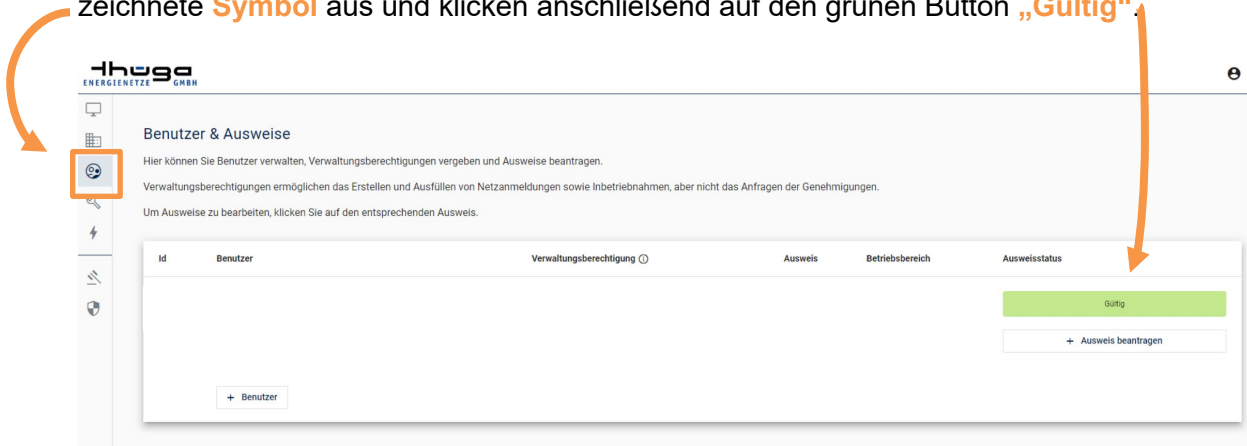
zeichnete Symbol aus und klicken anschließend auf den grünen Button „Gültig".

thüga ENERGIENETZE GMBH

Benutzer & Ausweise

Hier können Sie Benutzer verwalten, Verwaltungsberechtigungen vergeben und Ausweise beantragen.

Verwaltungsberechtigungen ermöglichen das Erstellen und Ausfüllen von Netzanmeldungen sowie Inbetriebnahmen, aber nicht das Anfragen der Genehmigungen.

Um Ausweise zu bearbeiten, klicken Sie auf den entsprechenden Ausweis.

| Id | Benutzer | Verwaltungsberechtigung ⓘ | Ausweis | Betriebsbereich | Ausweisstatus |
|---|---|---|---|---|---|
| | | | | | Gültig |
| | | | | | + Ausweis beantragen |

+ Benutzer